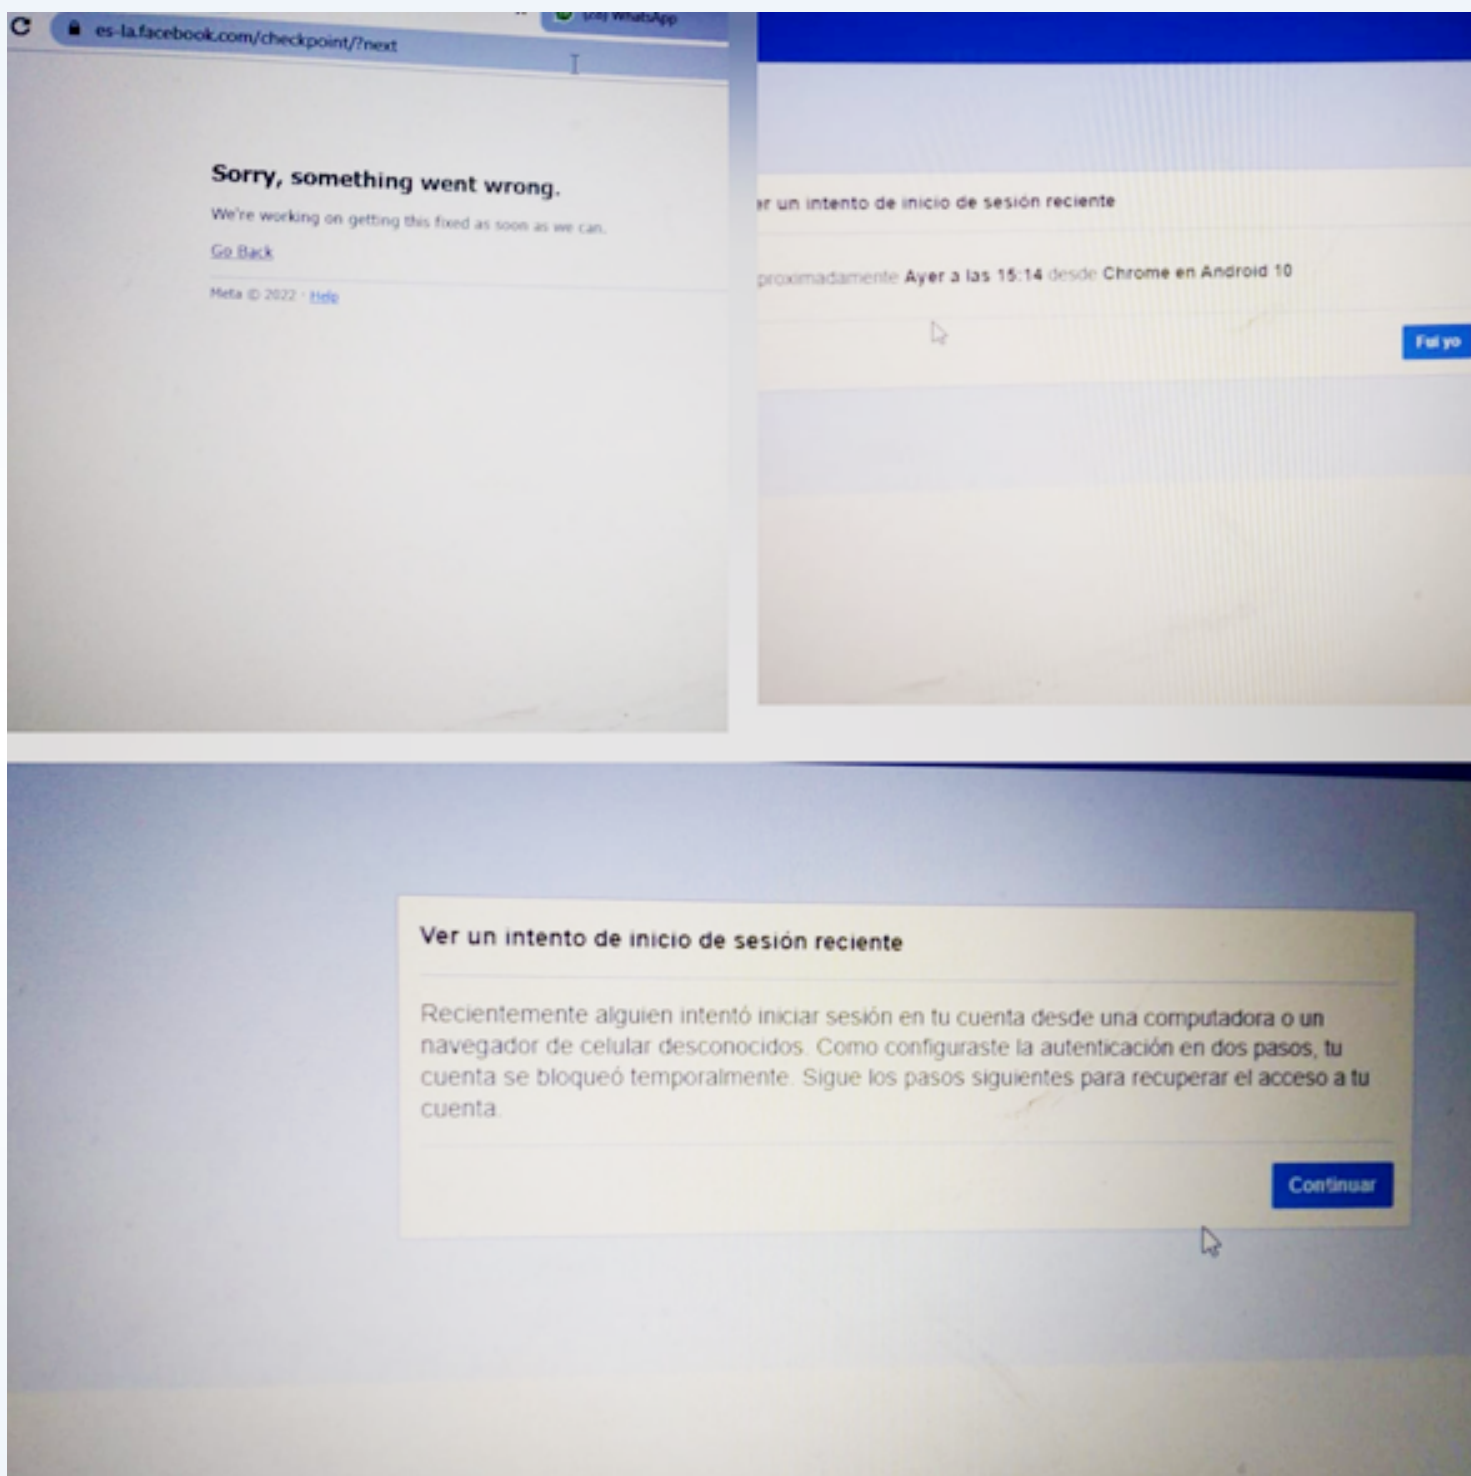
es-la.facebook.com/checkpoint/?next

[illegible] WhatsApp

Sorry, something went wrong.

We're working on getting this fixed as soon as we can.

Go Back

Meta © 2022 · Help

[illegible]r un intento de inicio de sesión reciente

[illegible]proximadamente Ayer a las 15:14 desde Chrome en Android 10

Fui yo

Ver un intento de inicio de sesión reciente

Recientemente alguien intentó iniciar sesión en tu cuenta desde una computadora o un navegador de celular desconocidos. Como configuraste la autenticación en dos pasos, tu cuenta se bloqueó temporalmente. Sigue los pasos siguientes para recuperar el acceso a tu cuenta.

Continuar